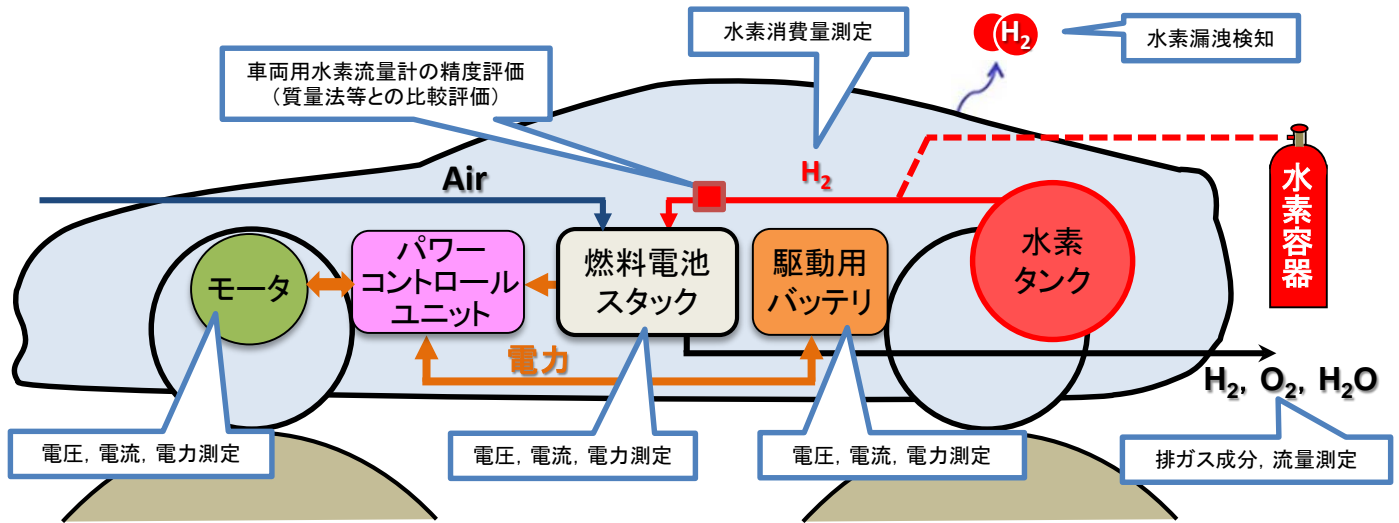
水素消費量測定

$H_2$

水素漏洩検知

車両用水素流量計の精度評価
（質量法等との比較評価）

$H_2$

Air

水素容器

パワー
コントロール
ユニット

燃料電池
スタック

駆動用
バッテリ

水素
タンク

モータ

電力

$H_2$, $O_2$, $H_2O$

電圧，電流，電力測定

電圧，電流，電力測定

電圧，電流，電力測定

排ガス成分，流量測定